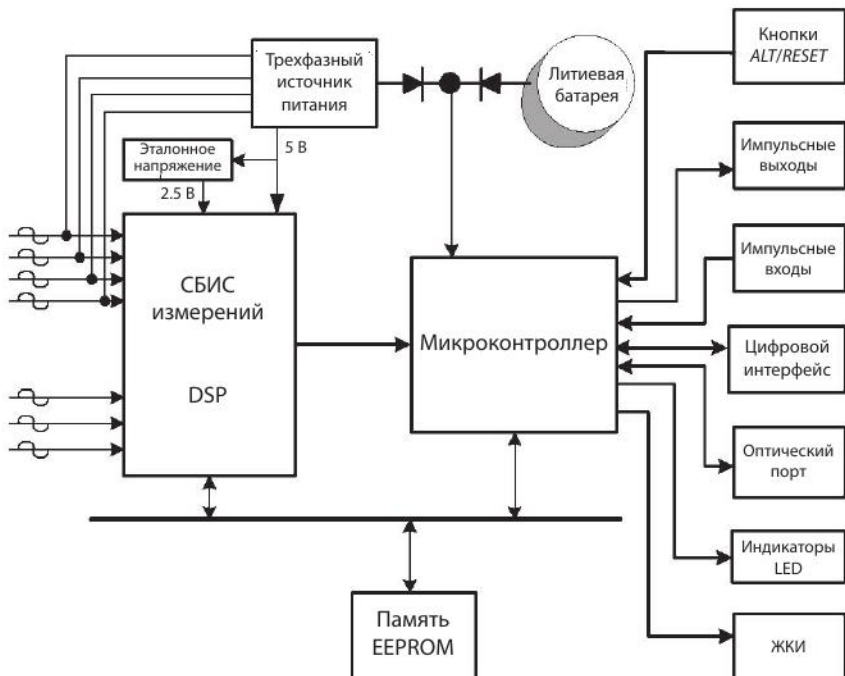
Трехфазный источник питания

Литиевая батарея

Кнопки
*ALT/RESET*

Эталонное напряжение

5 В

2.5 В

Импульсные выходы

Импульсные входы

СБИС измерений

DSP

Микроконтроллер

Цифровой интерфейс

Оптический порт

Индикаторы LED

Память EEPROM

ЖКИ